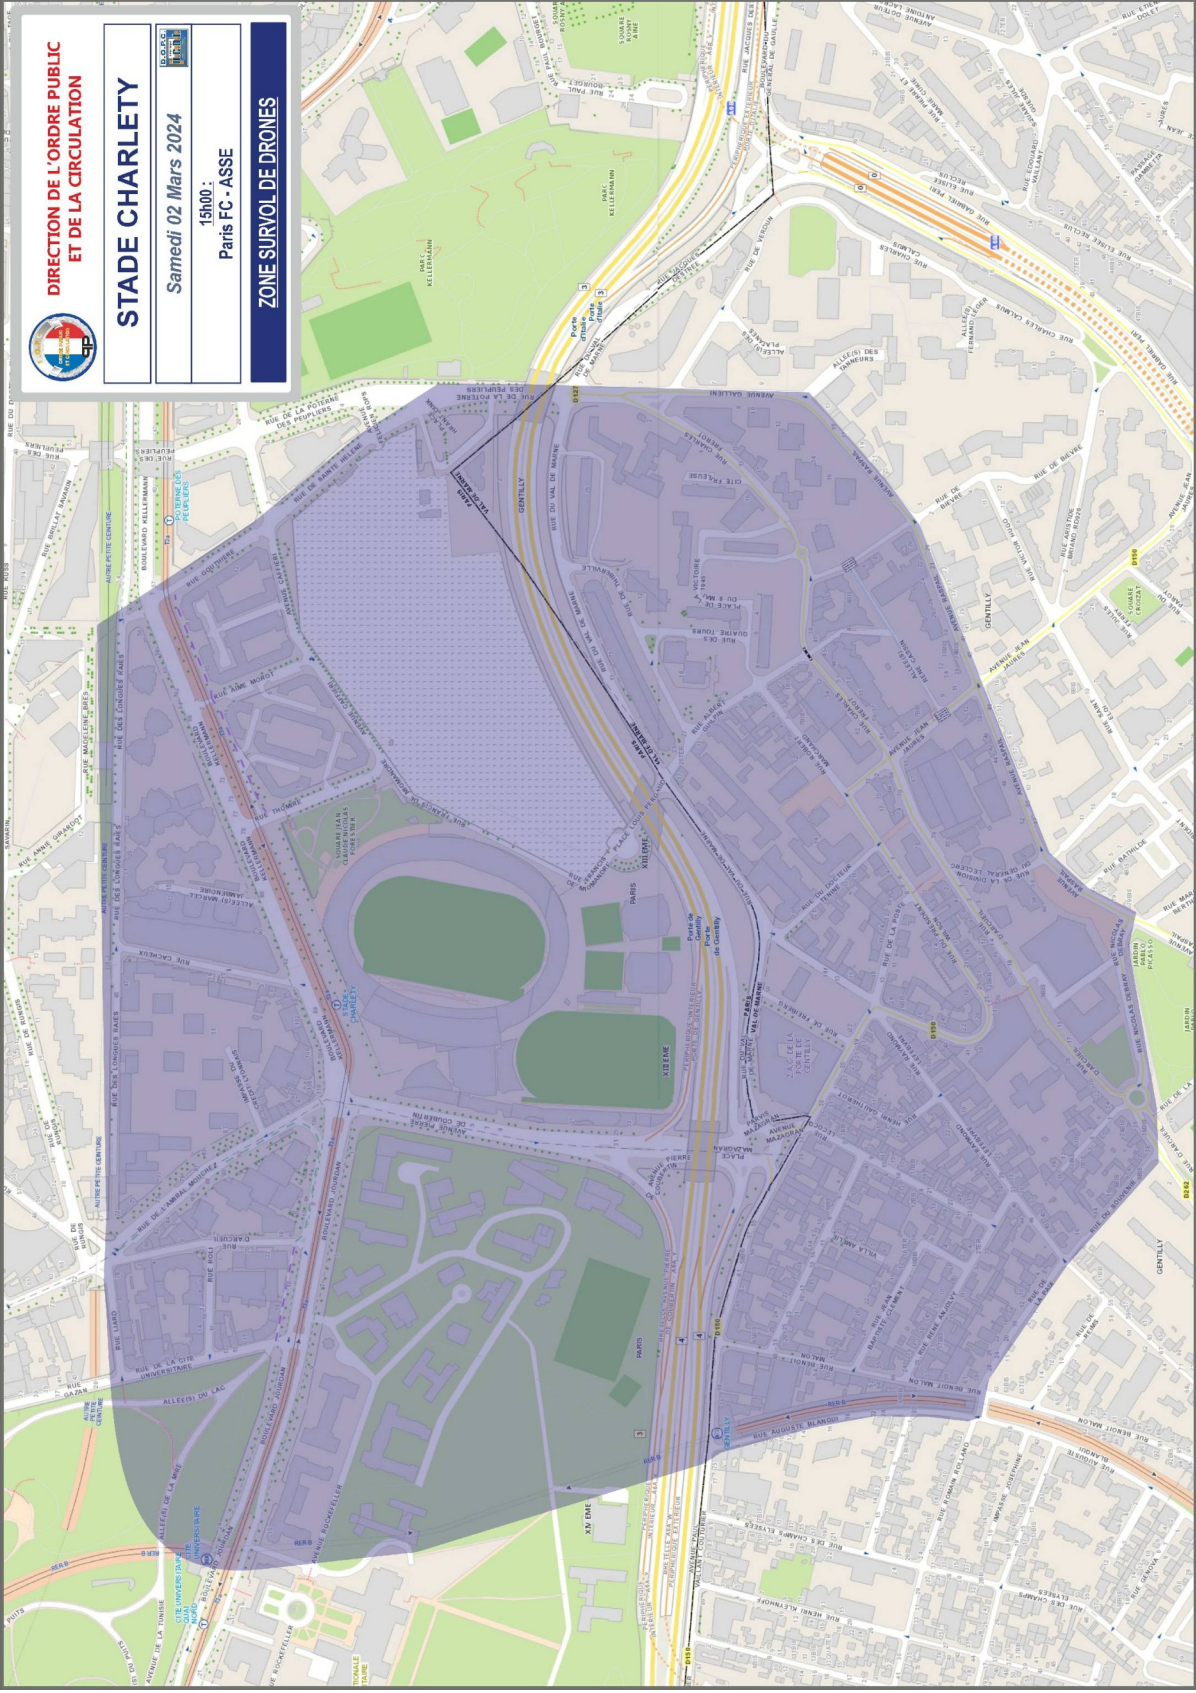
DIRECTION DE L'ORDRE PUBLIC ET DE LA CIRCULATION

STADE CHARLETY

Samedi 02 Mars 2024

15h00 :
Paris FC - ASSE

ZONE SURVOL DE DRONES

D.O.P.C

BOULEVARD KELLERMANN
PARC KELLERMANN
RUE DE LA POTERNE DES PEUPLIERS
GENTILLY
RUE DU VAL DE MARNE
AVENUE GALLIENI
CITE FALGUIERE
PLACE DES QUATRE TOURS
PLACE DU 8 MAI 45
RUE ALBERT GUILPIN
AVENUE JEAN JAURES
RUE CHARLES FREROT
RUE DE LA DIVISION DU GENERAL LECLERC
AVENUE RASPAIL
RUE DE LA POSTE
RUE DU DOCTEUR TENINE
RUE DE FRESNES
AVENUE PAUL VAILLANT COUTURIER
RUE BENOIT MALON
RUE AUGUSTE BLANQUI
RUE DU SOUVENIR
RUE NICOLAS DEBRAY
RUE HENRI GAUTHEROT
VILLA LAMY
RUE JEAN BAPTISTE CLEMENT
AVENUE PIERRE DE COUBERTIN
PLACE MAZAGRAN
AVENUE MAZAGRAN
RUE THOMIRE
RUE DES LONGUES RAIES
RUE DE L'AMIRAL MOUCHEZ
RUE DE LA CITE UNIVERSITAIRE
ALLEE(S) DU LAC
BOULEVARD JOURDAN
RUE CACHEUX
RUE AIME MOROT
RUE GOUTHIERE
RUE GAZAN
RUE LIARD
SQUARE CLAUDE NICOLAS LEDOUX
PARIS
XIII EME
XIV EME
VAL DE MARNE
Porte de Gentilly
Porte d'Italie
Stade Charlety
Cité Universitaire
RER B
D150
D127